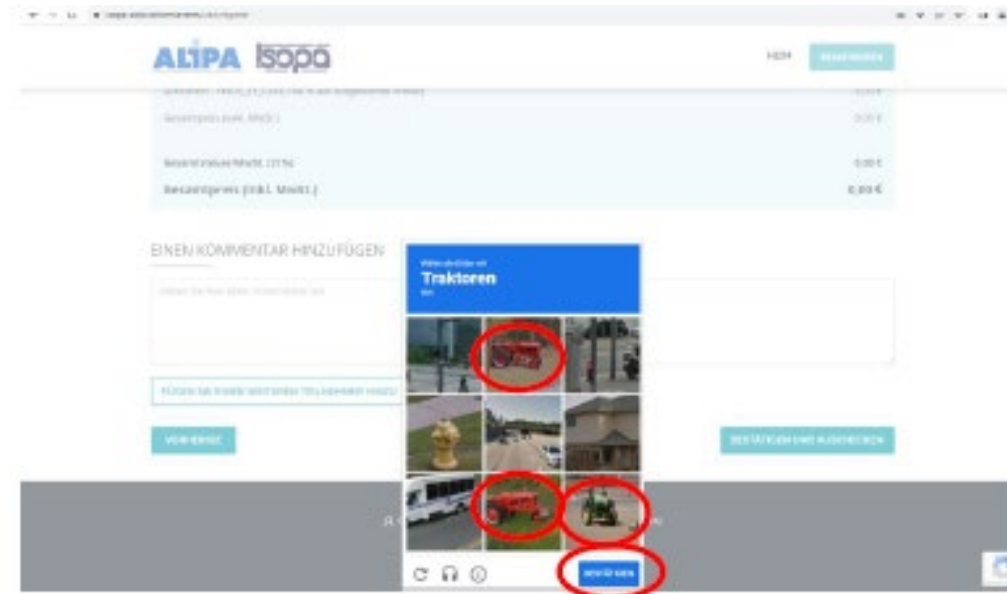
ALIPA Isopa

HEIM

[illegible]

Gesamtpreis (exkl. MwSt.) 0,00 €

Gesamtsteuer MwSt. (21%) 0,00 €

Gesamtpreis (inkl. MwSt.) 0,00 €

EINEN KOMMENTAR HINZUFÜGEN

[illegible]

FÜGEN SIE EINEN WEITEREN TEILNEHMER HINZU

VORHERIGE

BESTÄTIGEN UND AUSCHECKEN

Traktoren

BESTÄTIGEN